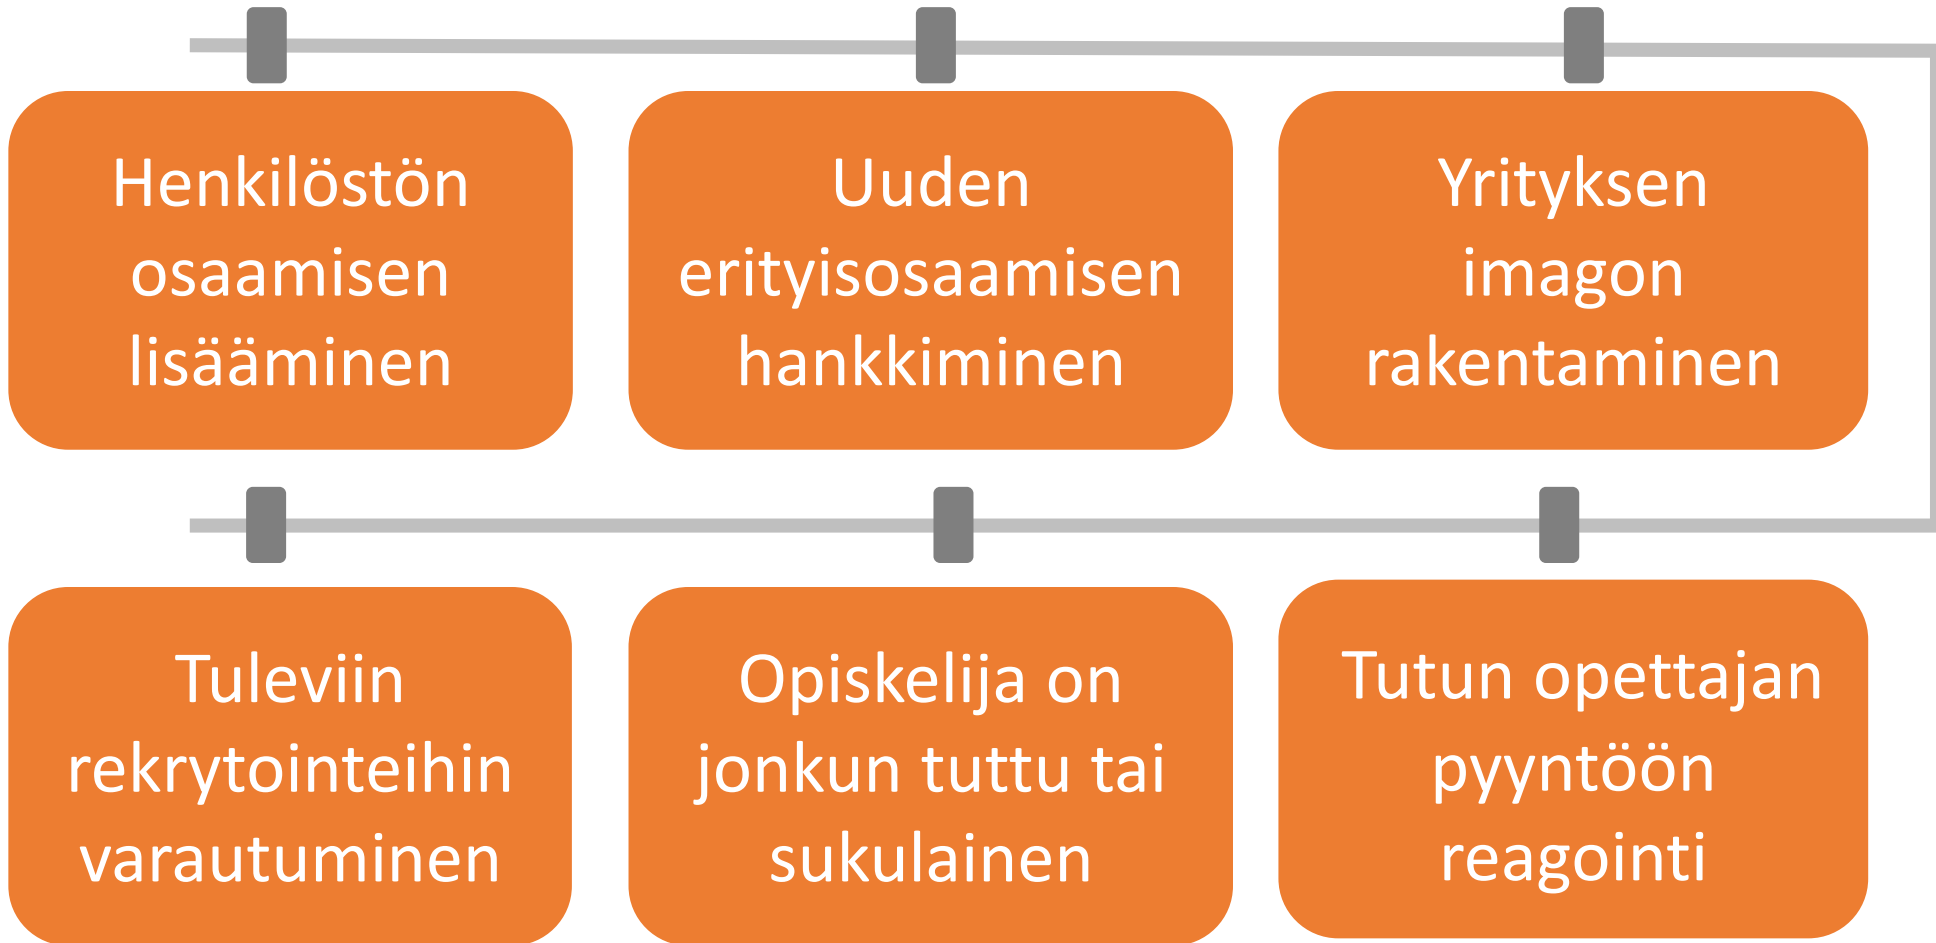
Henkilöstön osaamisen lisääminen

Uuden erityisosaamisen hankkiminen

Yrityksen imagon rakentaminen

Tuleviin rekrytointeihin varautuminen

Opiskelija on jonkun tuttu tai sukulainen

Tutun opettajan pyyntöön reagointi